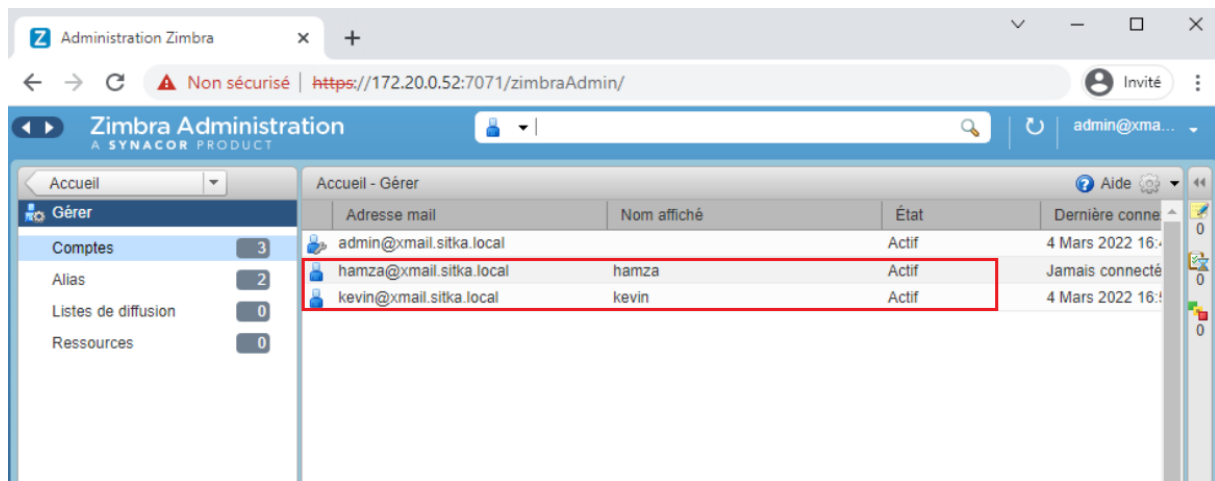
Administration Zimbra ×
+

Non sécurisé | https://172.20.0.52:7071/zimbraAdmin/
Invité

Zimbra Administration
A SYNACOR PRODUCT
admin@xma...

Accueil

Gérer
Comptes 3
Alias 2
Listes de diffusion 0
Ressources 0

Accueil - Gérer
Aide

| Adresse mail | Nom affiché | État | Dernière conne |
|---|---|---|---|
| admin@xmail.sitka.local | | Actif | 4 Mars 2022 16:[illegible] |
| hamza@xmail.sitka.local | hamza | Actif | Jamais connecté |
| kevin@xmail.sitka.local | kevin | Actif | 4 Mars 2022 16:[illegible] |

0
0
0